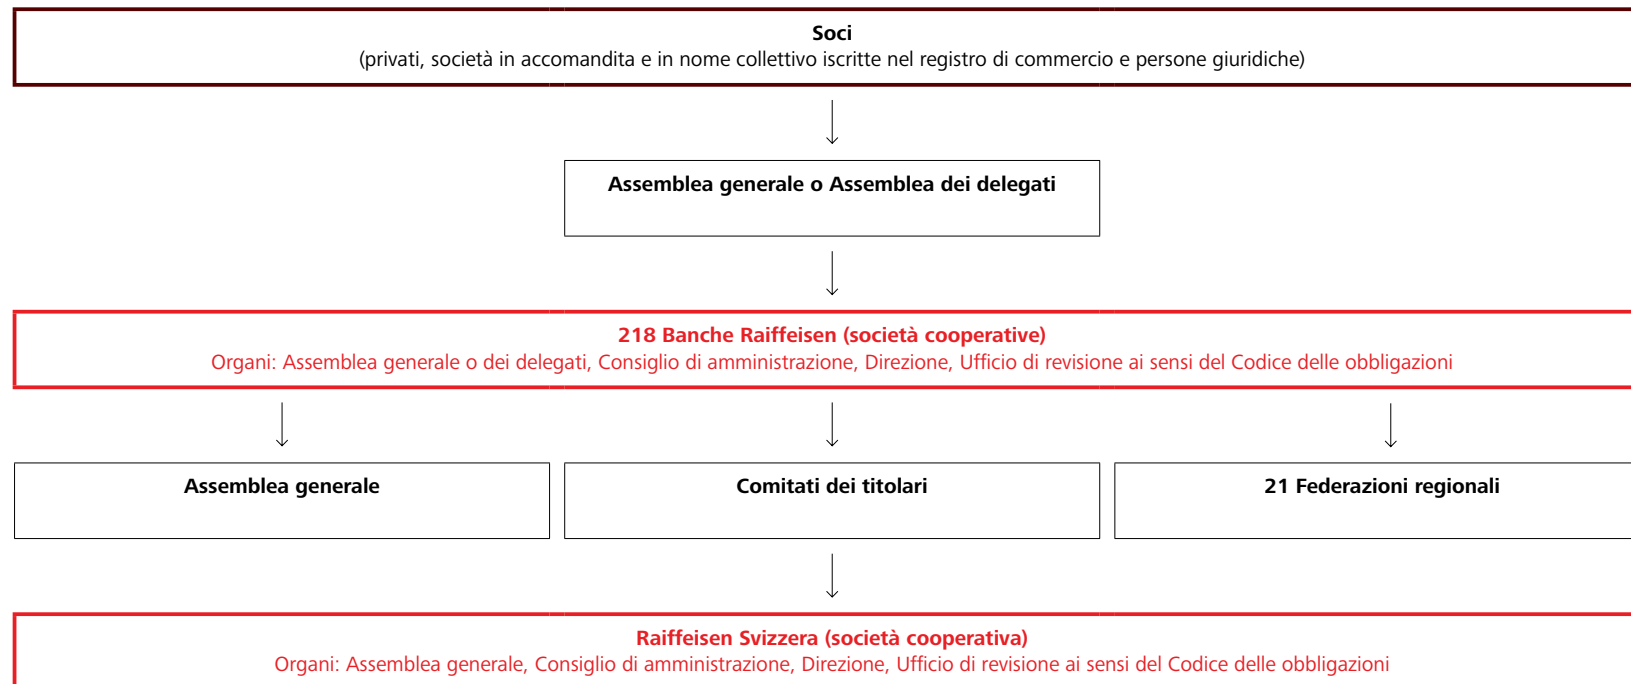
Soci
(privati, società in accomandita e in nome collettivo iscritte nel registro di commercio e persone giuridiche)

Assemblea generale o Assemblea dei delegati

218 Banche Raiffeisen (società cooperative)
Organi: Assemblea generale o dei delegati, Consiglio di amministrazione, Direzione, Ufficio di revisione ai sensi del Codice delle obbligazioni

Assemblea generale

Comitati dei titolari

21 Federazioni regionali

Raiffeisen Svizzera (società cooperativa)
Organi: Assemblea generale, Consiglio di amministrazione, Direzione, Ufficio di revisione ai sensi del Codice delle obbligazioni